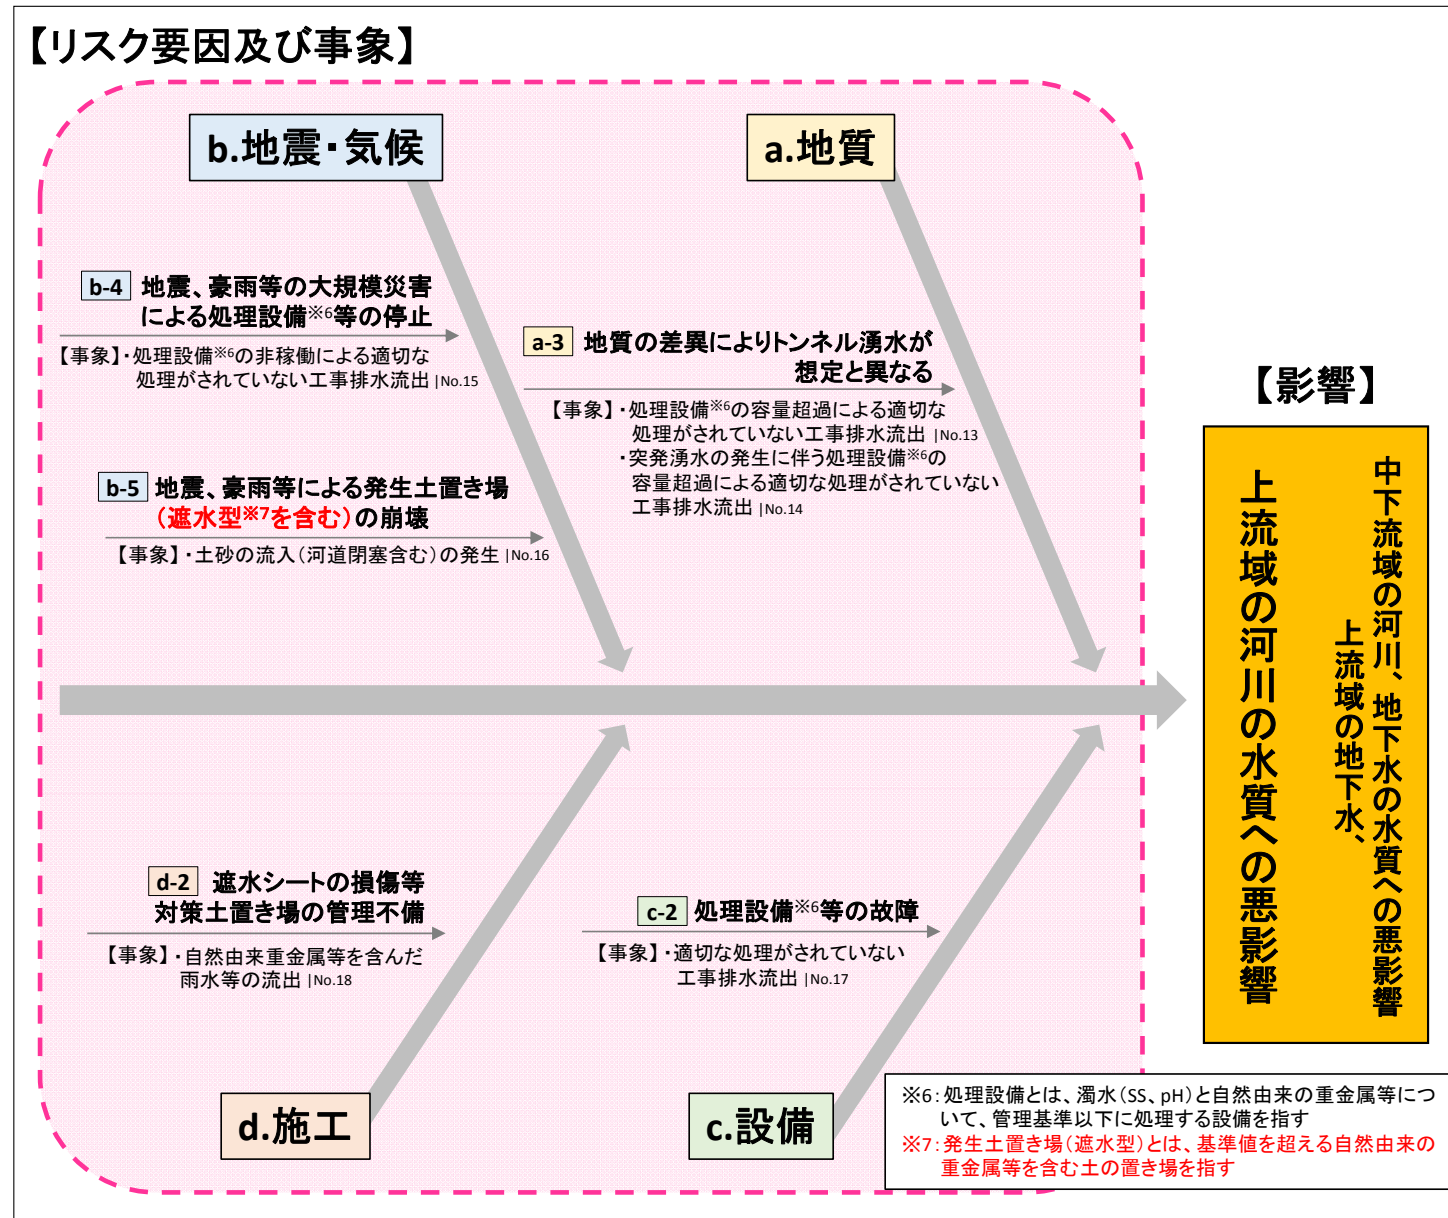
【リスク要因及び事象】

b.地震・気候

a.地質

b-4 地震、豪雨等の大規模災害による処理設備※6等の停止

【事象】・処理設備※6の非稼働による適切な処理がされていない工事排水流出 |No.15

a-3 地質の差異によりトンネル湧水が想定と異なる

【事象】・処理設備※6の容量超過による適切な処理がされていない工事排水流出 |No.13
・突発湧水の発生に伴う処理設備※6の容量超過による適切な処理がされていない工事排水流出 |No.14

b-5 地震、豪雨等による発生土置き場（遮水型※7を含む）の崩壊

【事象】・土砂の流入（河道閉塞含む）の発生 |No.16

【影響】

上流域の河川の水質への悪影響

中下流域の河川、地下水の水質への悪影響
上流域の地下水、

d-2 遮水シートの損傷等対策土置き場の管理不備

【事象】・自然由来重金属等を含んだ雨水等の流出 |No.18

c-2 処理設備※6等の故障

【事象】・適切な処理がされていない工事排水流出 |No.17

d.施工

c.設備

※6：処理設備とは、濁水（SS、pH）と自然由来の重金属等について、管理基準以下に処理する設備を指す
※7：発生土置き場（遮水型）とは、基準値を超える自然由来の重金属等を含む土の置き場を指す